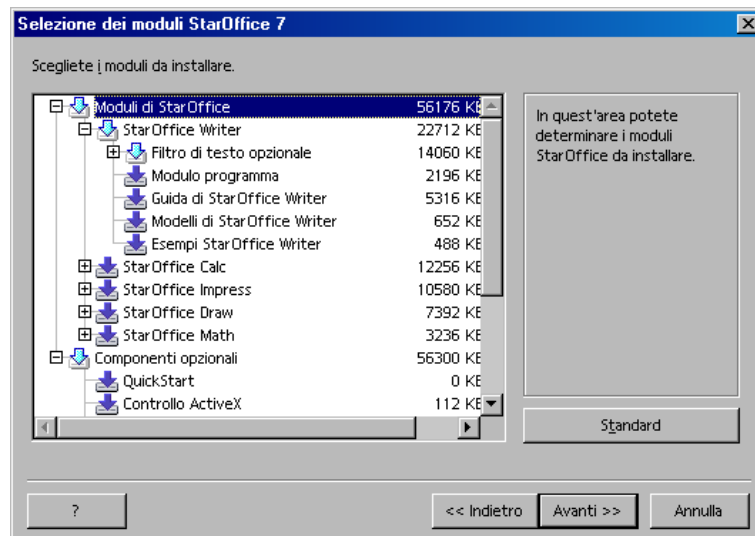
Selezione dei moduli StarOffice 7

Scegliete i moduli da installare.

| | |
|---|---|
| Moduli di StarOffice | 56176 KE |
| StarOffice Writer | 22712 KE |
| Filtro di testo opzionale | 14060 KE |
| Modulo programma | 2196 KE |
| Guida di StarOffice Writer | 5316 KE |
| Modelli di StarOffice Writer | 652 KE |
| Esempi StarOffice Writer | 488 KE |
| StarOffice Calc | 12256 KE |
| StarOffice Impress | 10580 KE |
| StarOffice Draw | 7392 KE |
| StarOffice Math | 3236 KE |
| Componenti opzionali | 56300 KE |
| QuickStart | 0 KE |
| Controllo ActiveX | 112 KE |

In quest'area potete determinare i moduli StarOffice da installare.

Standard

?

<< Indietro

Avanti >>

Annulla